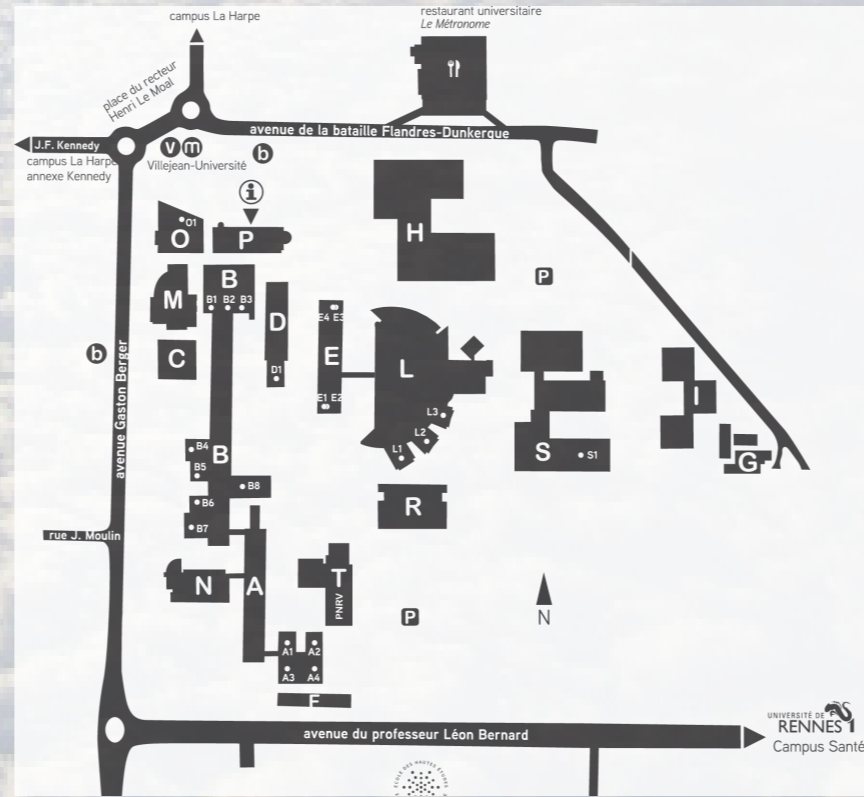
campus La Harpe

restaurant universitaire
Le Métronome

place du recteur Henri Le Moal

J.F. Kennedy
campus La Harpe
annexe Kennedy

v m
Villejean-Université

b

avenue de la bataille Flandres-Dunkerque

i

O1
O

P

H

P

B
B1 B2 B3

M

D

E4 E3
E

L

C

D1

E1 E2

L3
L2
L1

S
S1

I

G

b

avenue Gaston Berger

B4
B5
B

B8

B6
B7

R

rue J. Moulin

N

A

T
PNRV

P

N

A1 A2
A3 A4

F

avenue du professeur Léon Bernard

UNIVERSITÉ DE RENNES 1
Campus Santé